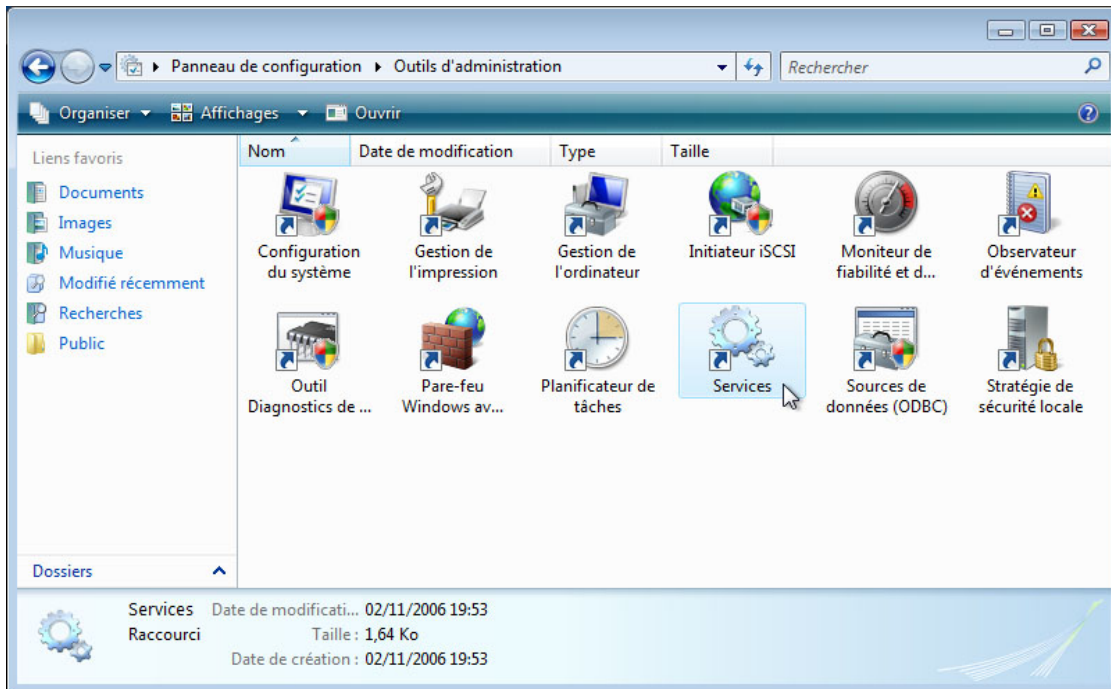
Panneau de configuration ▸ Outils d'administration

Rechercher

Organiser ▾ Affichages ▾ Ouvrir

Liens favoris

Documents

Images

Musique

Modifié récemment

Recherches

Public

Dossiers

| Nom | Date de modification | Type | Taille |
|---|---|---|---|

Configuration du système

Gestion de l'impression

Gestion de l'ordinateur

Initiateur iSCSI

Moniteur de fiabilité et d...

Observateur d'événements

Outil Diagnostics de ...

Pare-feu Windows av...

Planificateur de tâches

Services

Sources de données (ODBC)

Stratégie de sécurité locale

Services Date de modificati... 02/11/2006 19:53

Raccourci Taille : 1,64 Ko

Date de création : 02/11/2006 19:53